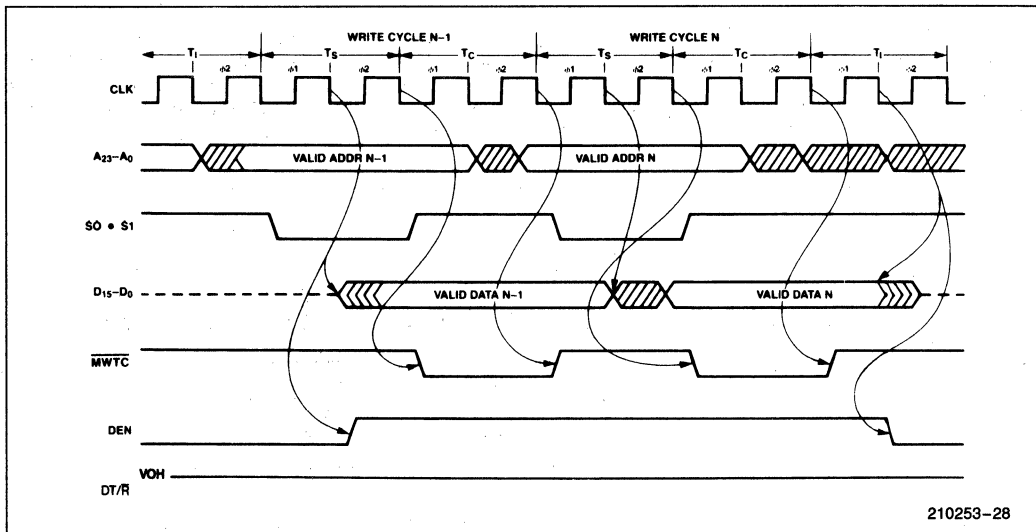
WRITE CYCLE N−1

WRITE CYCLE N

$T_I$ $T_S$ $T_C$ $T_S$ $T_C$ $T_I$

$\phi 2$ $\phi 1$ $\phi 2$ $\phi 1$ $\phi 2$ $\phi 1$ $\phi 2$ $\phi 1$ $\phi 2$ $\phi 1$ $\phi 2$

CLK

$A_{23}-A_0$

VALID ADDR N−1

VALID ADDR N

$\overline{S0} \bullet \overline{S1}$

$D_{15}-D_0$

VALID DATA N−1

VALID DATA N

$\overline{MWTC}$

DEN

VOH

$DT/\overline{R}$

210253–28